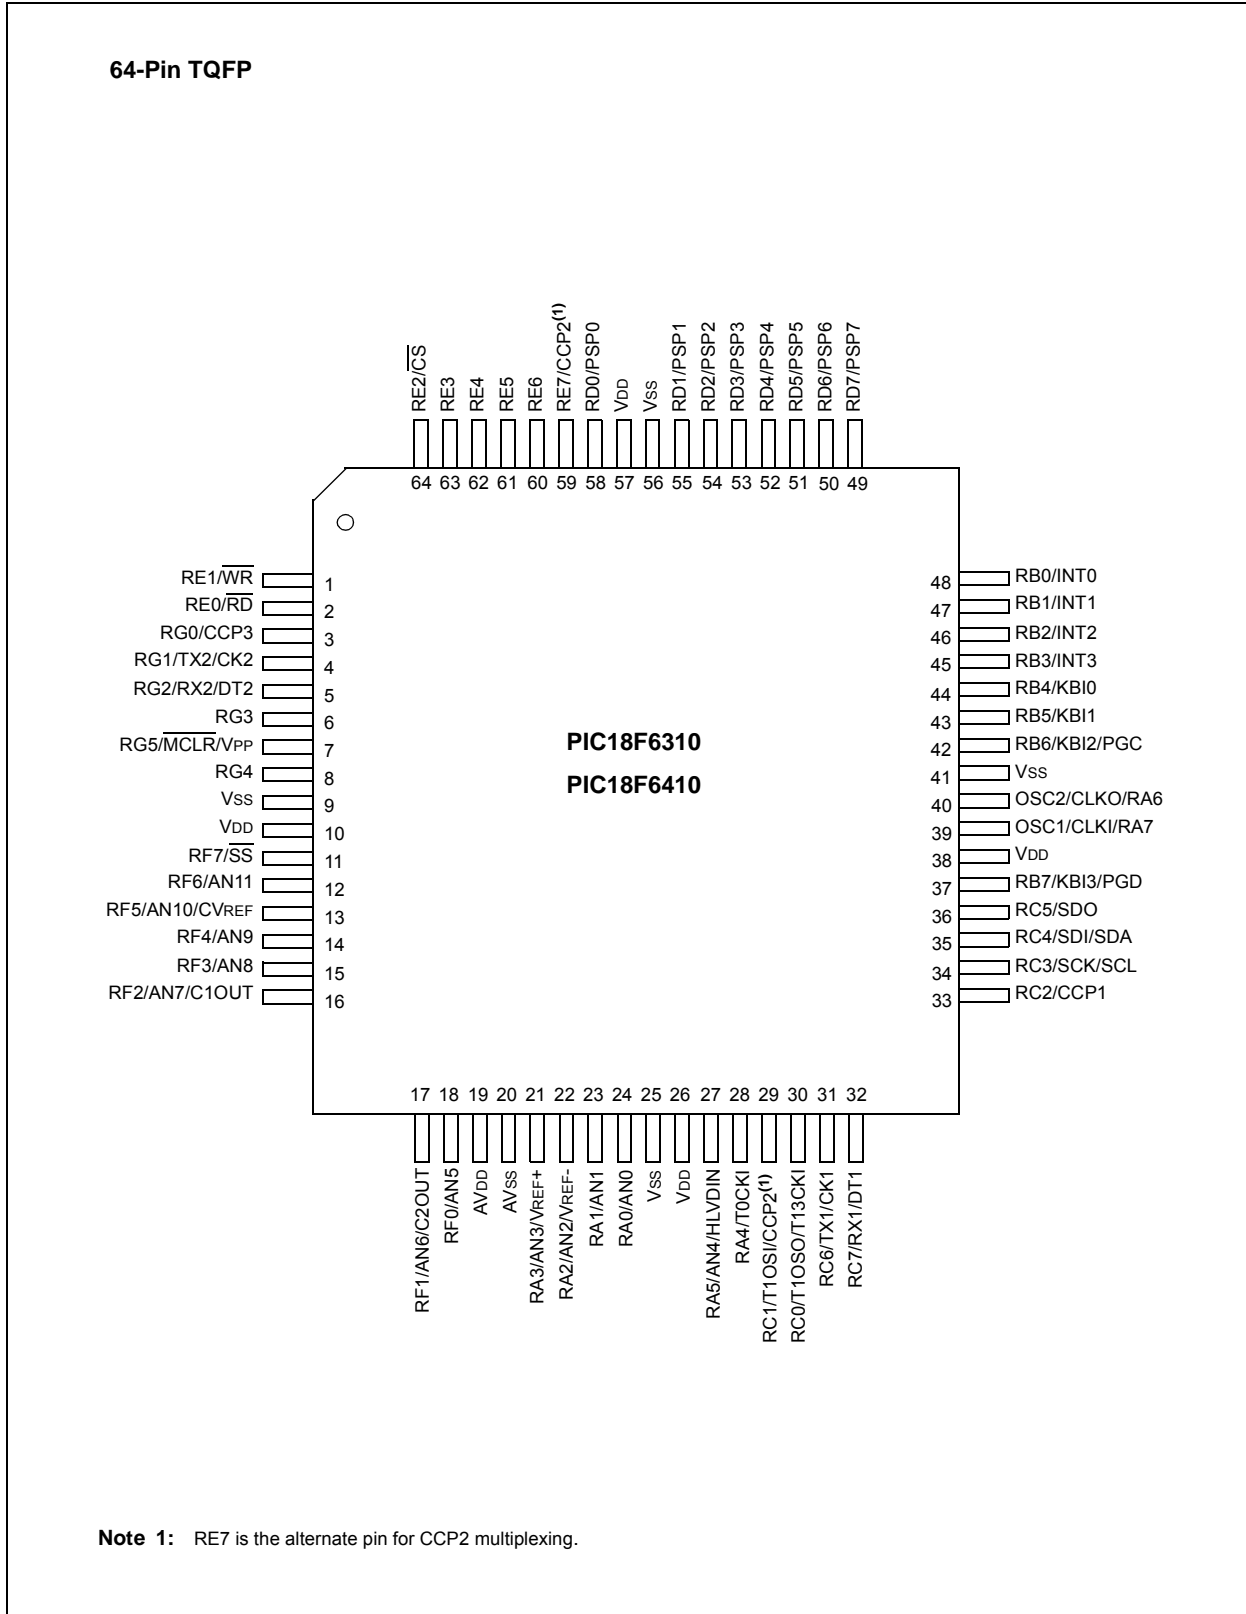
64-Pin TQFP

RE2/$\overline{CS}$
RE3
RE4
RE5
RE6
RE7/CCP2$^{(1)}$
RD0/PSP0
VDD
VSS
RD1/PSP1
RD2/PSP2
RD3/PSP3
RD4/PSP4
RD5/PSP5
RD6/PSP6
RD7/PSP7

64 63 62 61 60 59 58 57 56 55 54 53 52 51 50 49

RE1/$\overline{WR}$ 1
RE0/$\overline{RD}$ 2
RG0/CCP3 3
RG1/TX2/CK2 4
RG2/RX2/DT2 5
RG3 6
RG5/$\overline{MCLR}$/VPP 7
RG4 8
VSS 9
VDD 10
RF7/$\overline{SS}$ 11
RF6/AN11 12
RF5/AN10/CVREF 13
RF4/AN9 14
RF3/AN8 15
RF2/AN7/C1OUT 16

PIC18F6310
PIC18F6410

48 RB0/INT0
47 RB1/INT1
46 RB2/INT2
45 RB3/INT3
44 RB4/KBI0
43 RB5/KBI1
42 RB6/KBI2/PGC
41 VSS
40 OSC2/CLKO/RA6
39 OSC1/CLKI/RA7
38 VDD
37 RB7/KBI3/PGD
36 RC5/SDO
35 RC4/SDI/SDA
34 RC3/SCK/SCL
33 RC2/CCP1

17 18 19 20 21 22 23 24 25 26 27 28 29 30 31 32

RF1/AN6/C2OUT
RF0/AN5
AVDD
AVSS
RA3/AN3/VREF+
RA2/AN2/VREF-
RA1/AN1
RA0/AN0
VSS
VDD
RA5/AN4/HLVDIN
RA4/T0CKI
RC1/T1OSI/CCP2$^{(1)}$
RC0/T1OSO/T13CKI
RC6/TX1/CK1
RC7/RX1/DT1

Note 1: RE7 is the alternate pin for CCP2 multiplexing.